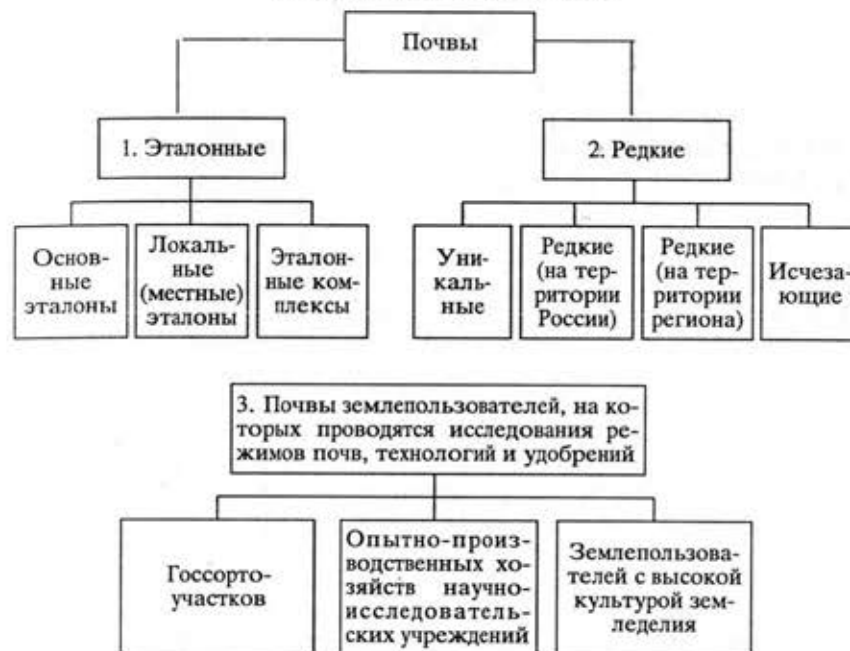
Почвы

1. Эталонные

2. Редкие

Основные эталоны

Локальные (местные) эталоны

Эталонные комплексы

Уникальные

Редкие (на территории России)

Редкие (на территории региона)

Исчезающие

3. Почвы землепользователей, на которых проводятся исследования режимов почв, технологий и удобрений

Госсортоучастков

Опытно-производственных хозяйств научно-исследовательских учреждений

Землепользователей с высокой культурой земледелия